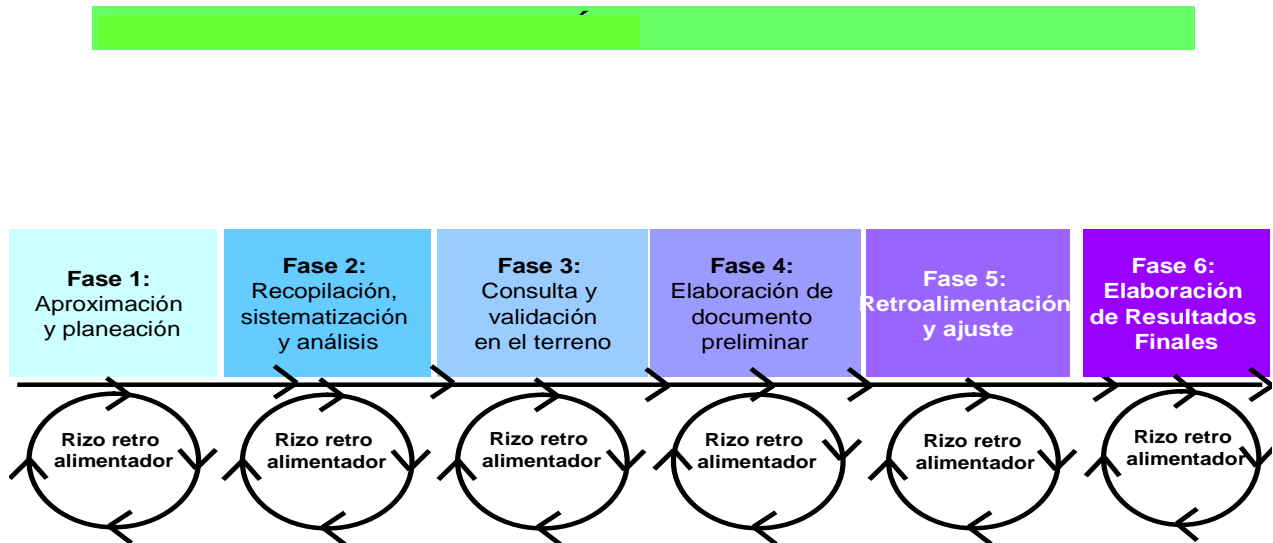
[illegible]

**Fase 1:** Aproximación y planeación

**Fase 2:** Recopilación, sistematización y análisis

**Fase 3:** Consulta y validación en el terreno

**Fase 4:** Elaboración de documento preliminar

**Fase 5: Retroalimentación y ajuste**

**Fase 6: Elaboración de Resultados Finales**

Rizo retro alimentador

Rizo retro alimentador

Rizo retro alimentador

Rizo retro alimentador

Rizo retro alimentador

Rizo retro alimentador